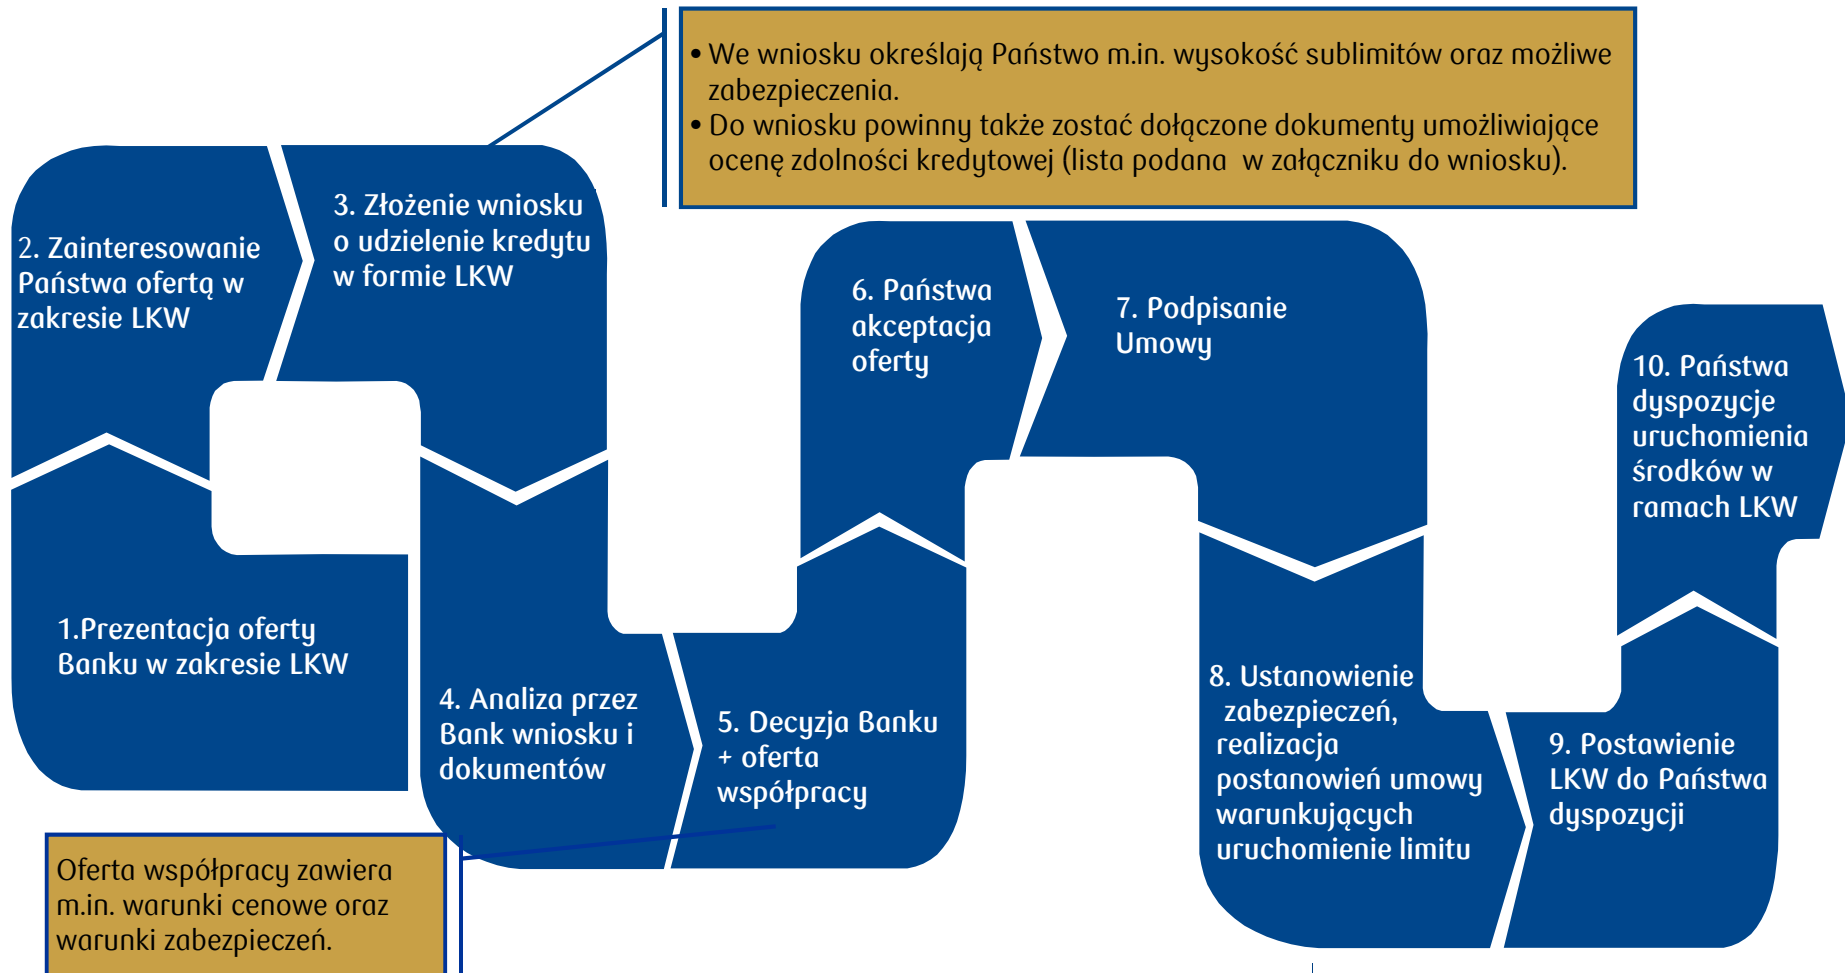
• We wniosku określają Państwo m.in. wysokość sublimitów oraz możliwe zabezpieczenia.
• Do wniosku powinny także zostać dołączone dokumenty umożliwiające ocenę zdolności kredytowej (lista podana w załączniku do wniosku).

2. Zainteresowanie Państwa ofertą w zakresie LKW

3. Złożenie wniosku o udzielenie kredytu w formie LKW

6. Państwa akceptacja oferty

7. Podpisanie Umowy

10. Państwa dyspozycje uruchomienia środków w ramach LKW

1.Prezentacja oferty Banku w zakresie LKW

4. Analiza przez Bank wniosku i dokumentów

5. Decyzja Banku + oferta współpracy

8. Ustanowienie zabezpieczeń, realizacja postanowień umowy warunkujących uruchomienie limitu

9. Postawienie LKW do Państwa dyspozycji

Oferta współpracy zawiera m.in. warunki cenowe oraz warunki zabezpieczeń.